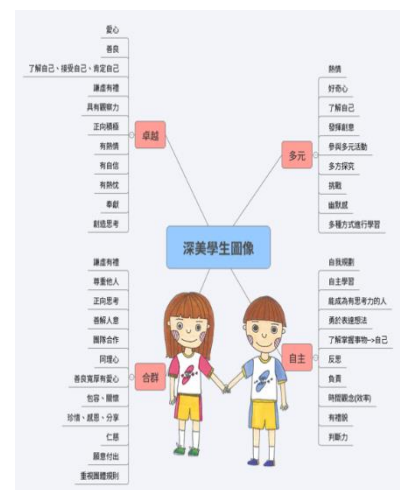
深美學生圖像

卓越
愛心
善良
了解自己、接受自己、肯定自己
謙虛有禮
具有領導力
正向積極
有熱情
有自信
有熱忱
奉獻
創造思考

多元
熱情
好奇心
了解自己
發揮創意
參與多元活動
多方探究
挑戰
幽默感
多種方式進行學習

合群
謙虛有禮
尊重他人
正向思考
善解人意
團隊合作
同理心
善良寬厚有愛心
包容、關懷
珍惜、感恩、分享
仁慈
願意付出
重視團體規則

自主
自我規劃
自主學習
能成為有思考力的人
勇於表達想法
了解掌握事物→自己
反思
負責
時間觀念(效率)
有禮貌
判斷力